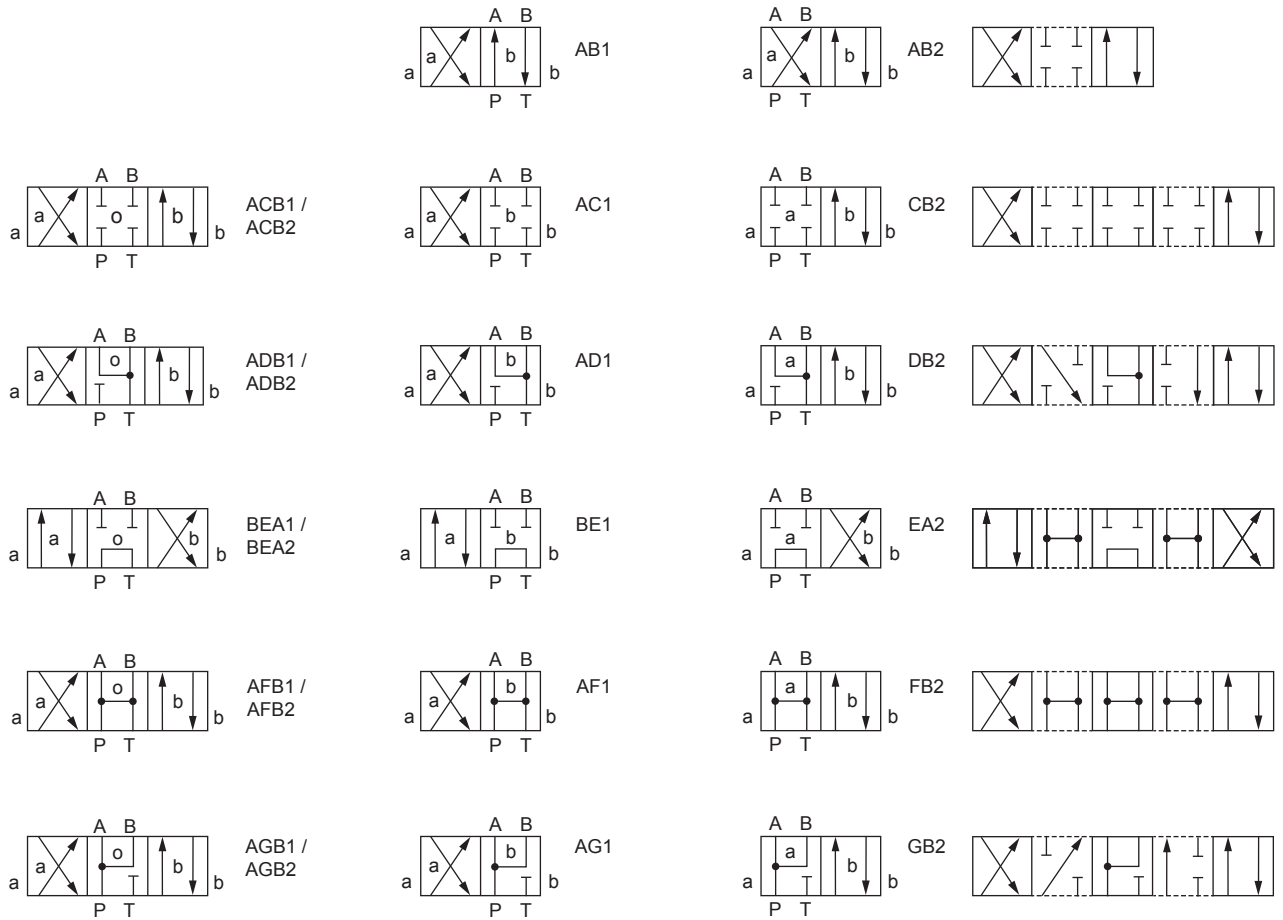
A B
a a b b
P T
AB1

A B
a a b b
P T
AB2

A B
a a o b b
P T
ACB1 / ACB2

A B
a a b b
P T
AC1

A B
a a b b
P T
CB2

A B
a a o b b
P T
ADB1 / ADB2

A B
a a b b
P T
AD1

A B
a a b b
P T
DB2

A B
a a o b b
P T
BEA1 / BEA2

A B
a a b b
P T
BE1

A B
a a b b
P T
EA2

A B
a a o b b
P T
AFB1 / AFB2

A B
a a b b
P T
AF1

A B
a a b b
P T
FB2

A B
a a o b b
P T
AGB1 / AGB2

A B
a a b b
P T
AG1

A B
a a b b
P T
GB2